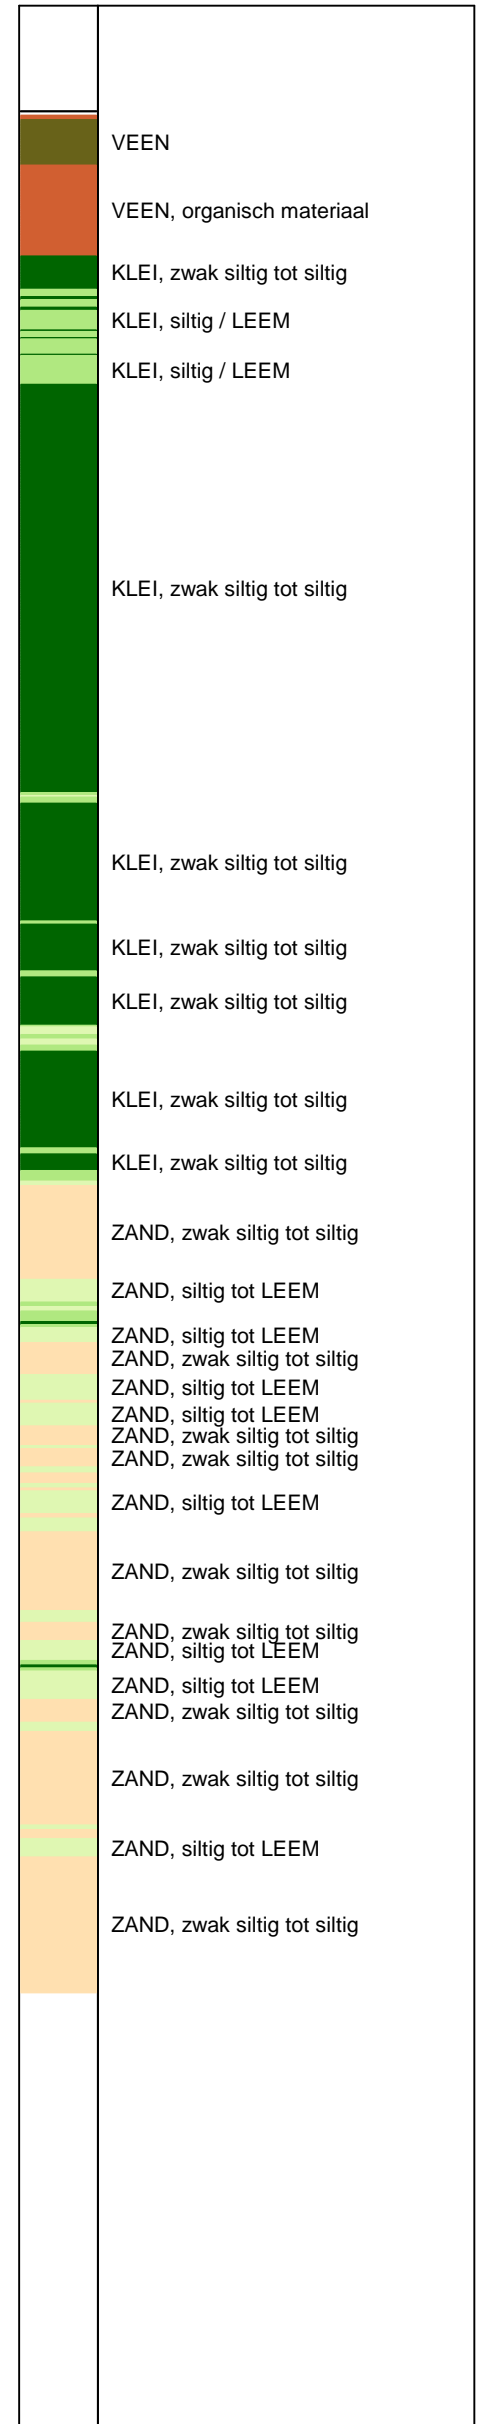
VEEN

VEEN, organisch materiaal

KLEI, zwak siltig tot siltig

KLEI, siltig / LEEM

KLEI, siltig / LEEM

KLEI, zwak siltig tot siltig

KLEI, zwak siltig tot siltig

KLEI, zwak siltig tot siltig

KLEI, zwak siltig tot siltig

KLEI, zwak siltig tot siltig

KLEI, zwak siltig tot siltig

ZAND, zwak siltig tot siltig

ZAND, siltig tot LEEM

ZAND, siltig tot LEEM
ZAND, zwak siltig tot siltig
ZAND, siltig tot LEEM
ZAND, siltig tot LEEM
ZAND, zwak siltig tot siltig
ZAND, zwak siltig tot siltig

ZAND, siltig tot LEEM

ZAND, zwak siltig tot siltig

ZAND, zwak siltig tot siltig
ZAND, siltig tot LEEM

ZAND, siltig tot LEEM
ZAND, zwak siltig tot siltig

ZAND, zwak siltig tot siltig

ZAND, siltig tot LEEM

ZAND, zwak siltig tot siltig